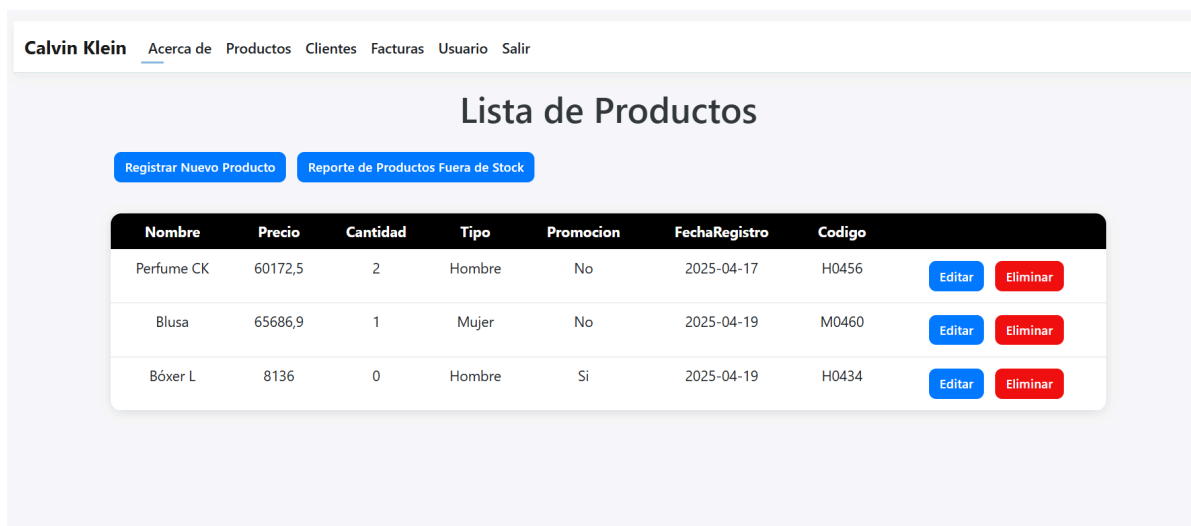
Calvin Klein Acerca de Productos Clientes Facturas Usuario Salir

Lista de Productos

Registrar Nuevo Producto
Reporte de Productos Fuera de Stock

| Nombre | Precio | Cantidad | Tipo | Promocion | FechaRegistro | Codigo | |
|---|---|---|---|---|---|---|---|
| Perfume CK | 60172,5 | 2 | Hombre | No | 2025-04-17 | H0456 | Editar Eliminar |
| Blusa | 65686,9 | 1 | Mujer | No | 2025-04-19 | M0460 | Editar Eliminar |
| Bóxer L | 8136 | 0 | Hombre | Si | 2025-04-19 | H0434 | Editar Eliminar |